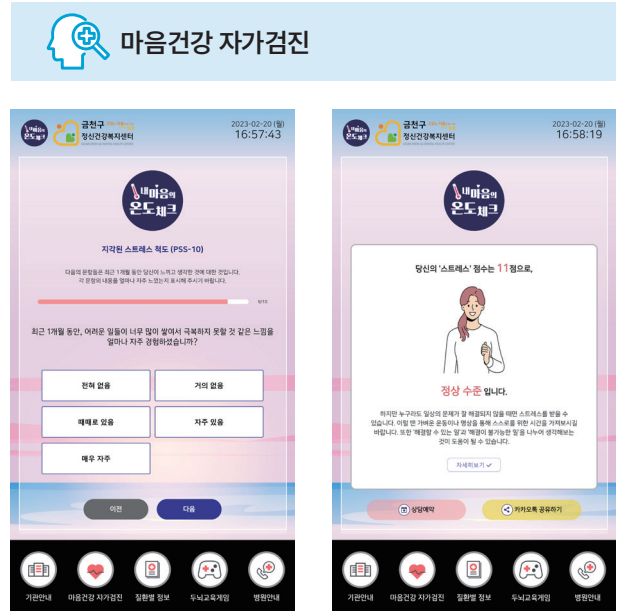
마음건강 자가검진

금천구 정신건강복지센터

2023-02-20 (월) 16:57:43

내 마음의 온도 체크

지각된 스트레스 척도 (PSS-10)

다음의 문항들은 최근 1개월 동안 당신이 느끼고 생각한 것에 대한 것입니다. 각 문항의 내용을 얼마나 자주 느꼈는지 표시해 주시기 바랍니다.

9/10

최근 1개월 동안, 어려운 일들이 너무 많이 쌓여서 극복하지 못할 것 같은 느낌을 얼마나 자주 경험하셨습니까?

전혀 없음
거의 없음
때때로 있음
자주 있음
매우 자주

이전
다음

기관안내
마음건강 자가검진
질환별 정보
두뇌교육게임
병원안내

금천구 정신건강복지센터

2023-02-20 (월) 16:58:19

내 마음의 온도 체크

당신의 '스트레스' 점수는 11점으로,

정상 수준 입니다.

하지만 누구라도 일상의 문제가 잘 해결되지 않을 때에 스트레스를 받을 수 있습니다. 이럴 땐 가벼운 운동이나 명상을 통해 스스로를 위한 시간을 가져보시길 바랍니다. 또한 '해결할 수 있는 일'과 '해결이 불가능한 일'을 나누어 생각해보는 것이 도움이 될 수 있습니다.

자세히보기

상담예약
카카오톡 공유하기

기관안내
마음건강 자가검진
질환별 정보
두뇌교육게임
병원안내